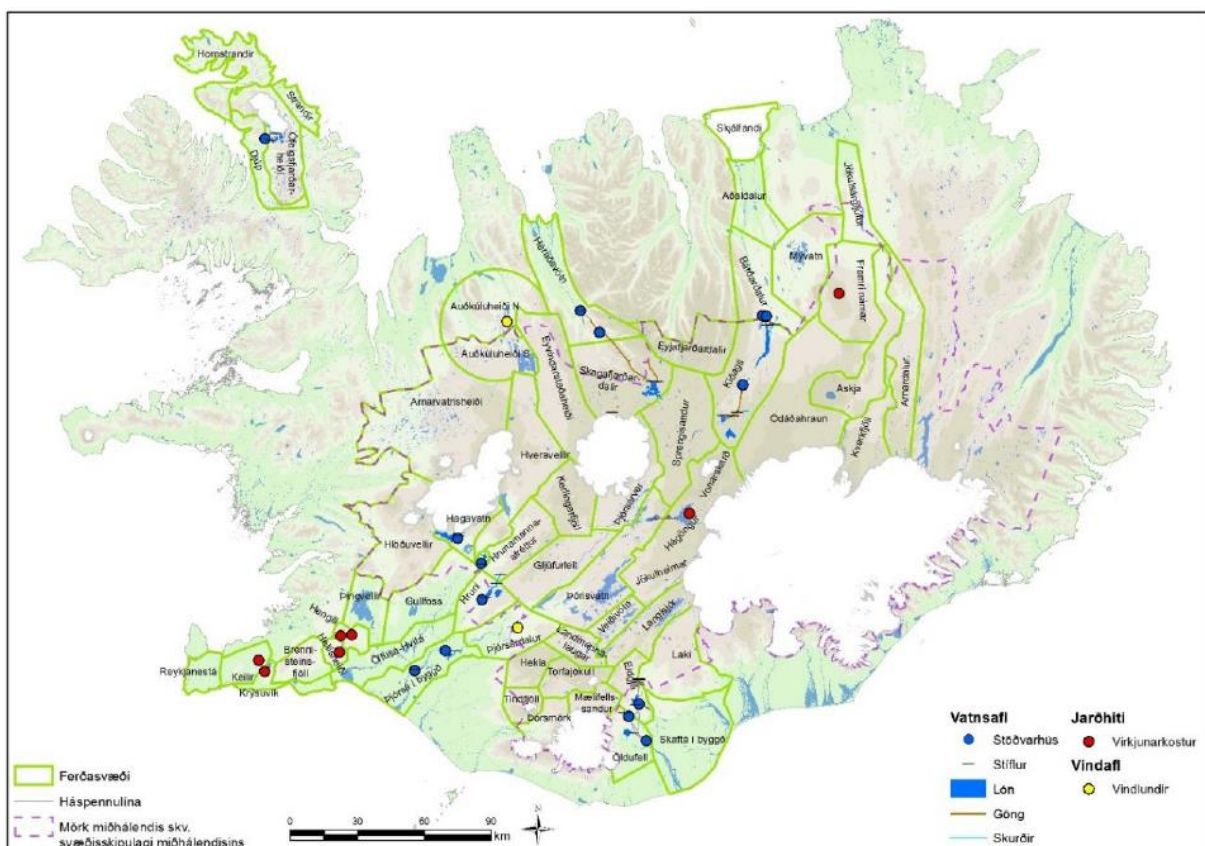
Hornstrandir
Strandir
Glámu
Ófeigsfjarðarheiði
Skjálfandi
Jökulsárgljúfur
Aðaldalur
Hörgárdalur
Mývatn
Bárðardalur
Framengjar
Auðkúluheiði N
Auðkúluheiði S
Eyvindarstaðaheiði
Eyjafjarðardalir
Skagafjarðardalir
Kiðagil
Arnarvatnsheiði
Askja
Ódáðahraun
Kverkfjöll
Arnardalur
Hveravellir
Sprengisandur
Vonarskarð
Kerlingarfjöll
Þjórsárver
Hagavatn
Hrunamannaafréttur
Hágöngur
Hlöðuvellir
Gljúfurleit
Jökulheimar
Þórisvatn
Þingvellir
Gullfoss
Hruni
Veiðivötn
Langisjór
Hengill
Hellisheiði
Ölfusá-dyrhólar
Þjórsárdalur
Landmannalaugar
Reykjanesskagi
Keilir
Krýsuvík
Brennisteinsfjöll
Þjórsá í byggð
Hekla
Torfajökull
Laki
Tindfjöll
Eldgjá
Þórsmörk
Mælifellssandur
Skaftá í byggð
Öldufell
Ferðasvæði
Háspennulína
Mörk miðhálendis skv. svæðisskipulagi miðhálendisins
0 30 60 90 km
Vatnsafl
Stöðvarhús
Stíflur
Lón
Göng
Skurðir
Jarðhiti
Virkjunarkostur
Vindafl
Vindlundir